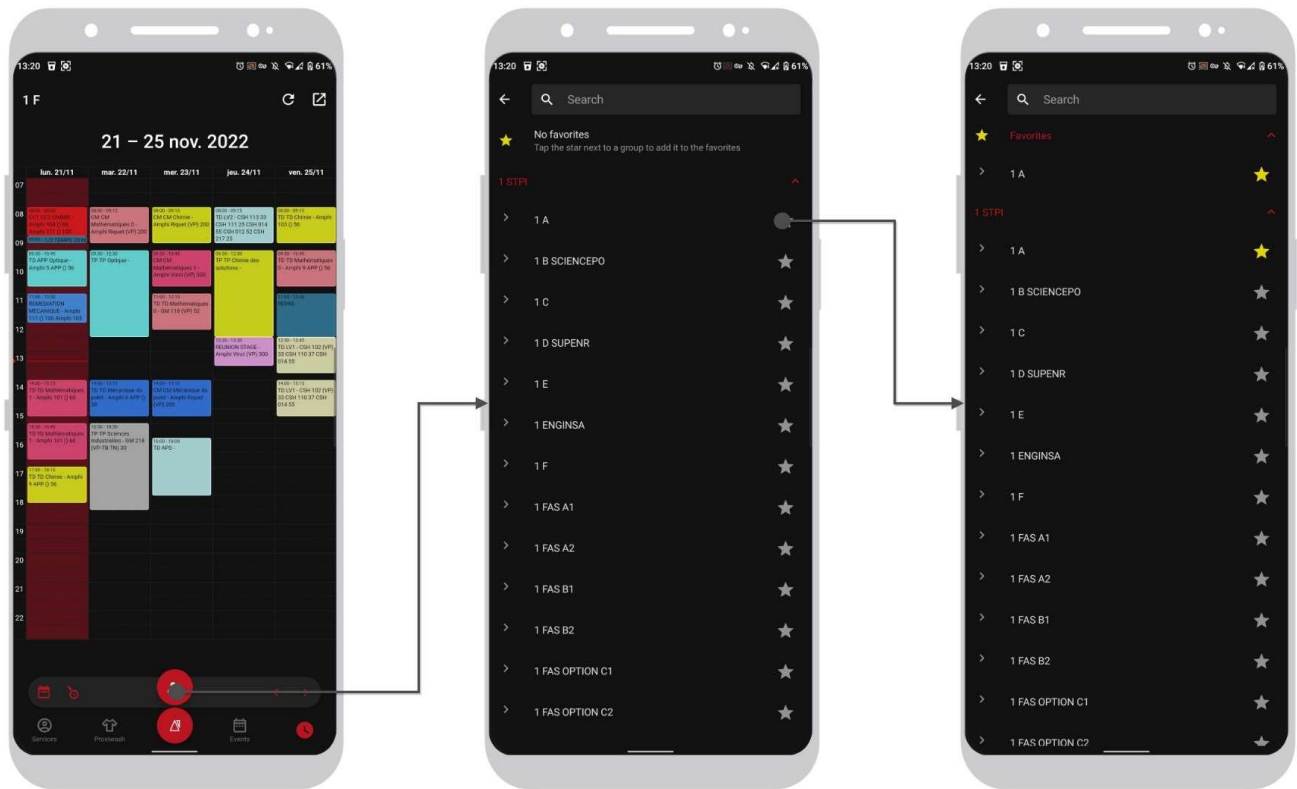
13:20 61%

1 F

21 – 25 nov. 2022

lun. 21/11 mar. 22/11 mer. 23/11 jeu. 24/11 ven. 25/11

07
08
09
10
11
12
13
14
15
16
17
18
19
20
21
22

CM CM Mathematiques 0 - Amphi Riquet (VP) 200

CM CM Chimie - Amphi Riquet (VP) 200

TD TD Chimie - Amphi 103 () 56

TD APP Optique - Amphi 5 APP () 56

TP TP Optique -

CM CM Mathematiques 1 - Amphi Vinci (VP) 300

TP TP Chimie des solutions -

TD TD Mathematiques 0 - Amphi 9 APP () 56

REMEDIATION MECANIQUE - Amphi 101 () 100 Amphi 103

TD TD Mathematiques 0 - Gld 119 (VP) 52

REUNION STAGE - Amphi Vinci (VP) 300

TD TD Mathematiques 1 - Amphi 101 () 66

TD TD Mecanique du point - Amphi 6 APP () 56

CM CM Mecanique du point - Amphi Riquet (VP) 200

TD TD Mathematiques 1 - Amphi 101 () 66

TP TP Sciences Industrielles - SM 218 (VP-TB TN) 30

TD APS -

TD TD Chimie - Amphi 9 APP () 56

Services Proxiwash Events

Search

No favorites
Tap the star next to a group to add it to the favorites

1 STPI

1 A
1 B SCIENCEPO
1 C
1 D SUPENR
1 E
1 ENGINSA
1 F
1 FAS A1
1 FAS A2
1 FAS B1
1 FAS B2
1 FAS OPTION C1
1 FAS OPTION C2

13:20 61%

Search

Favorites

1 A

1 STPI

1 A
1 B SCIENCEPO
1 C
1 D SUPENR
1 E
1 ENGINSA
1 F
1 FAS A1
1 FAS A2
1 FAS B1
1 FAS B2
1 FAS OPTION C1
1 FAS OPTION C2